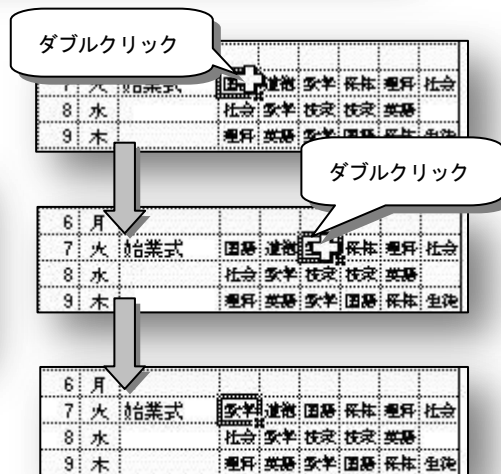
ダブルクリック

| 7 | 火 | 始業式 | 国語 | 道徳 | 数学 | 保体 | 理科 | 社会 |
|---|---|---|---|---|---|---|---|---|
| 8 | 水 | | 社会 | 数学 | 技家 | 技家 | 英語 | |
| 9 | 木 | | 理科 | 英語 | 数学 | 国語 | 保体 | 生徒 |

ダブルクリック

| 6 | 月 | | | | | | | |
|---|---|---|---|---|---|---|---|---|
| 7 | 火 | 始業式 | 国語 | 道徳 | | 保体 | 理科 | 社会 |
| 8 | 水 | | 社会 | 数学 | 技家 | 技家 | 英語 | |
| 9 | 木 | | 理科 | 英語 | 数学 | 国語 | 保体 | 生徒 |

| 6 | 月 | | | | | | | |
|---|---|---|---|---|---|---|---|---|
| 7 | 火 | 始業式 | 数学 | 道徳 | 国語 | 保体 | 理科 | 社会 |
| 8 | 水 | | 社会 | 数学 | 技家 | 技家 | 英語 | |
| 9 | 木 | | 理科 | 英語 | 数学 | 国語 | 保体 | 生徒 |